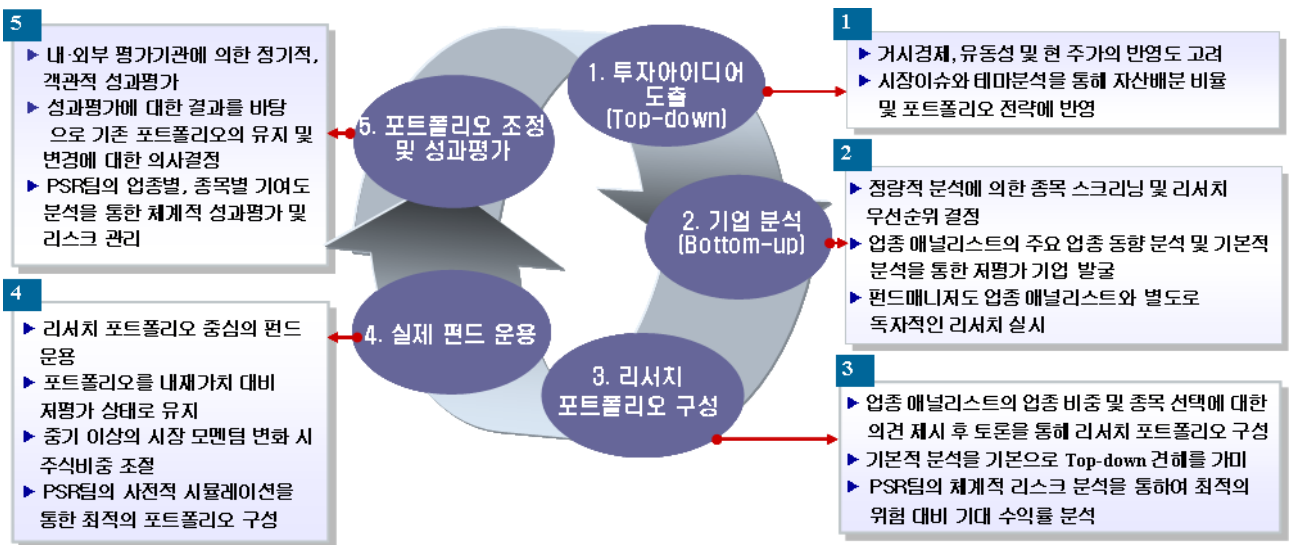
5

▶ 내·외부 평가기관에 의한 정기적, 객관적 성과평가

▶ 성과평가에 대한 결과를 바탕으로 기존 포트폴리오의 유지 및 변경에 대한 의사결정

▶ PSR팀의 업종별, 종목별 기여도 분석을 통한 체계적 성과평가 및 리스크 관리

1. 투자아이디어 도출 (Top-down)

1

▶ 거시경제, 유동성 및 현 주가의 반영도 고려

▶ 시장이슈와 테마분석을 통해 자산배분 비율 및 포트폴리오 전략에 반영

5. 포트폴리오 조정 및 성과평가

2

▶ 정량적 분석에 의한 종목 스크리닝 및 리서치 우선순위 결정

2. 기업 분석 (Bottom-up)

▶ 업종 애널리스트의 주요 업종 동향 분석 및 기본적 분석을 통한 저평가 기업 발굴

▶ 펀드매니저도 업종 애널리스트와 별도로 독자적인 리서치 실시

4

▶ 리서치 포트폴리오 중심의 펀드 운용

4. 실제 펀드 운용

▶ 포트폴리오를 내재가치 대비 저평가 상태로 유지

▶ 중기 이상의 시장 모멘텀 변화 시 주식비중 조절

▶ PSR팀의 사전적 시뮬레이션을 통한 최적의 포트폴리오 구성

3. 리서치 포트폴리오 구성

3

▶ 업종 애널리스트의 업종 비중 및 종목 선택에 대한 의견 제시 후 토론을 통해 리서치 포트폴리오 구성

▶ 기본적 분석을 기본으로 Top-down 견해를 가미

▶ PSR팀의 체계적 리스크 분석을 통하여 최적의 위험 대비 기대 수익률 분석